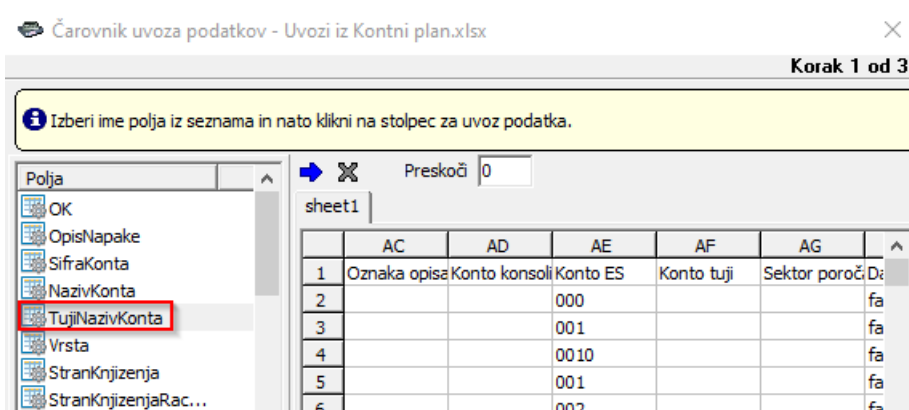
Čarovnik uvoza podatkov - Uvozi iz Kontni plan.xlsx

Korak 1 od 3

Izberi ime polja iz seznama in nato klikni na stolpec za uvoz podatka.

Polja
OK
OpisNapake
SifraKonta
NazivKonta
TujiNazivKonta
Vrsta
StranKnjizenja
StranKnjizenjaRac...

Preskoči 0

sheet1

| | AC | AD | AE | AF | AG | |
|---|---|---|---|---|---|---|
| 1 | Oznaka opisa | Konto konsoli | Konto ES | Konto tuji | Sektor poroč | Da |
| 2 | | | 000 | | | fa |
| 3 | | | 001 | | | fa |
| 4 | | | 0010 | | | fa |
| 5 | | | 001 | | | fa |
| 6 | | | 002 | | | fa |